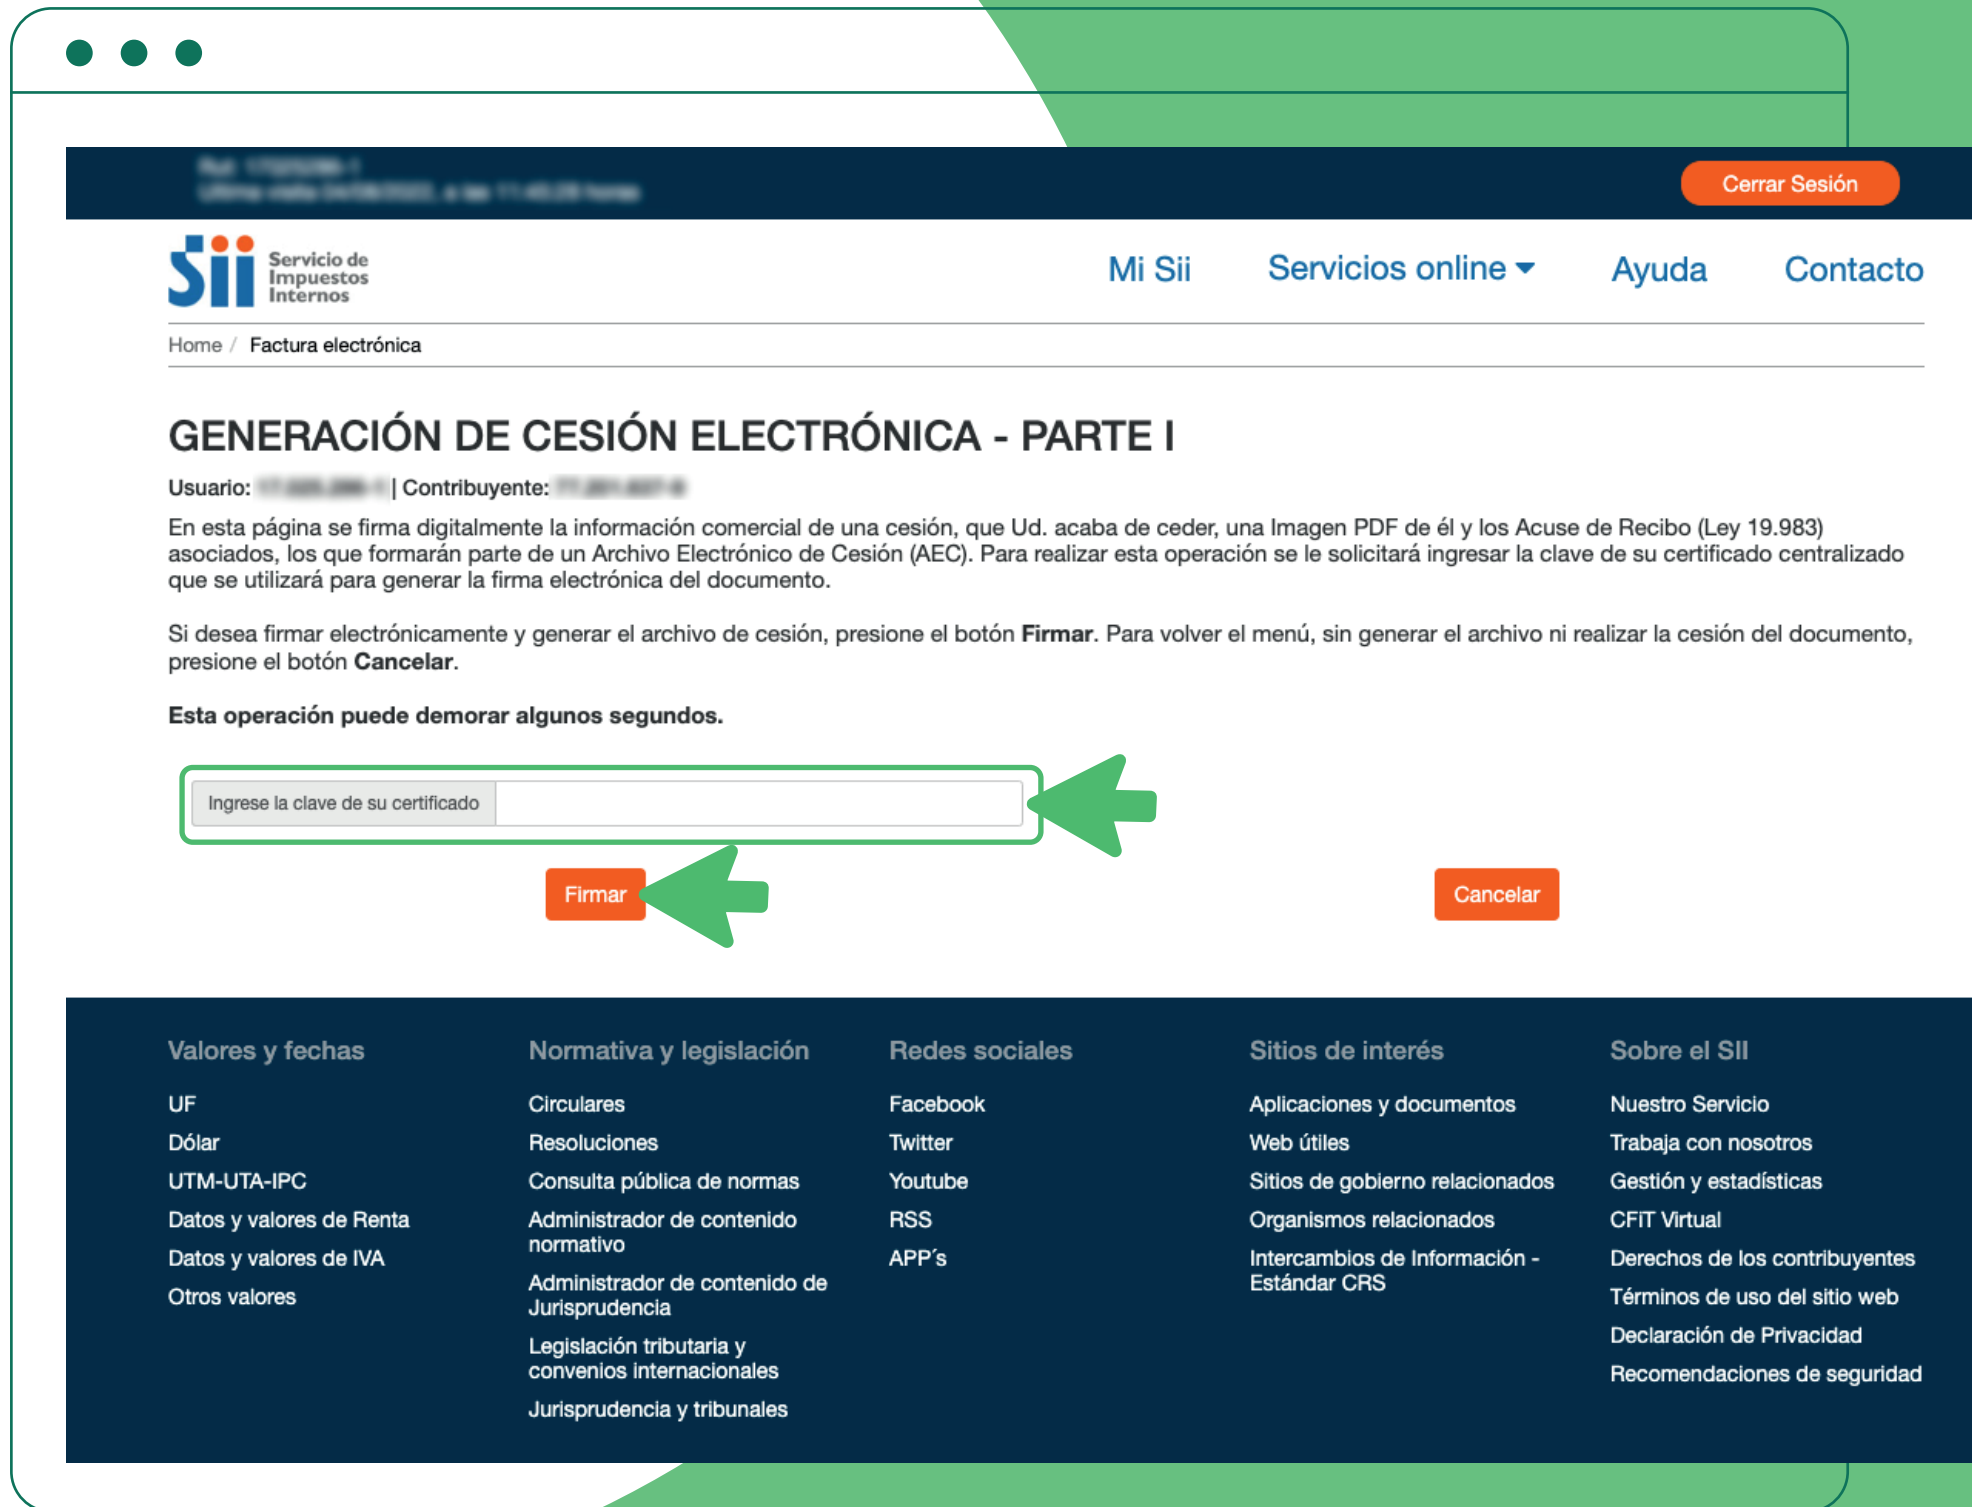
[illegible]
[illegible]

Cerrar Sesión

Sii Servicio de Impuestos Internos

Mi Sii Servicios online Ayuda Contacto

Home / Factura electrónica

GENERACIÓN DE CESIÓN ELECTRÓNICA - PARTE I

Usuario: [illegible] | Contribuyente: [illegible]

En esta página se firma digitalmente la información comercial de una cesión, que Ud. acaba de ceder, una Imagen PDF de él y los Acuse de Recibo (Ley 19.983) asociados, los que formarán parte de un Archivo Electrónico de Cesión (AEC). Para realizar esta operación se le solicitará ingresar la clave de su certificado centralizado que se utilizará para generar la firma electrónica del documento.

Si desea firmar electrónicamente y generar el archivo de cesión, presione el botón **Firmar**. Para volver el menú, sin generar el archivo ni realizar la cesión del documento, presione el botón **Cancelar**.

**Esta operación puede demorar algunos segundos.**

Ingrese la clave de su certificado

Firmar

Cancelar

Valores y fechas
UF
Dólar
UTM-UTA-IPC
Datos y valores de Renta
Datos y valores de IVA
Otros valores

Normativa y legislación
Circulares
Resoluciones
Consulta pública de normas
Administrador de contenido normativo
Administrador de contenido de Jurisprudencia
Legislación tributaria y convenios internacionales
Jurisprudencia y tribunales

Redes sociales
Facebook
Twitter
Youtube
RSS
APP´s

Sitios de interés
Aplicaciones y documentos
Web útiles
Sitios de gobierno relacionados
Organismos relacionados
Intercambios de Información - Estándar CRS

Sobre el SII
Nuestro Servicio
Trabaja con nosotros
Gestión y estadísticas
CFIT Virtual
Derechos de los contribuyentes
Términos de uso del sitio web
Declaración de Privacidad
Recomendaciones de seguridad